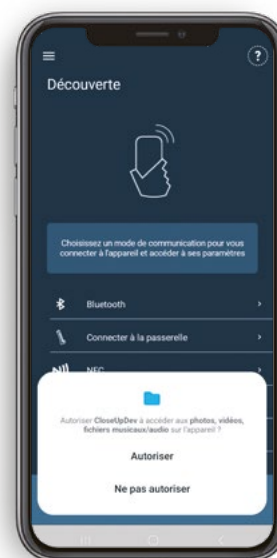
?

Découverte

Choisissez un mode de communication pour vous connecter à l'appareil et accéder à ses paramètres

Bluetooth

Connecter à la passerelle

NFC

Autoriser CloseUpDev à accéder aux photos, vidéos, fichiers musicaux/audio sur l'appareil ?

Autoriser

Ne pas autoriser